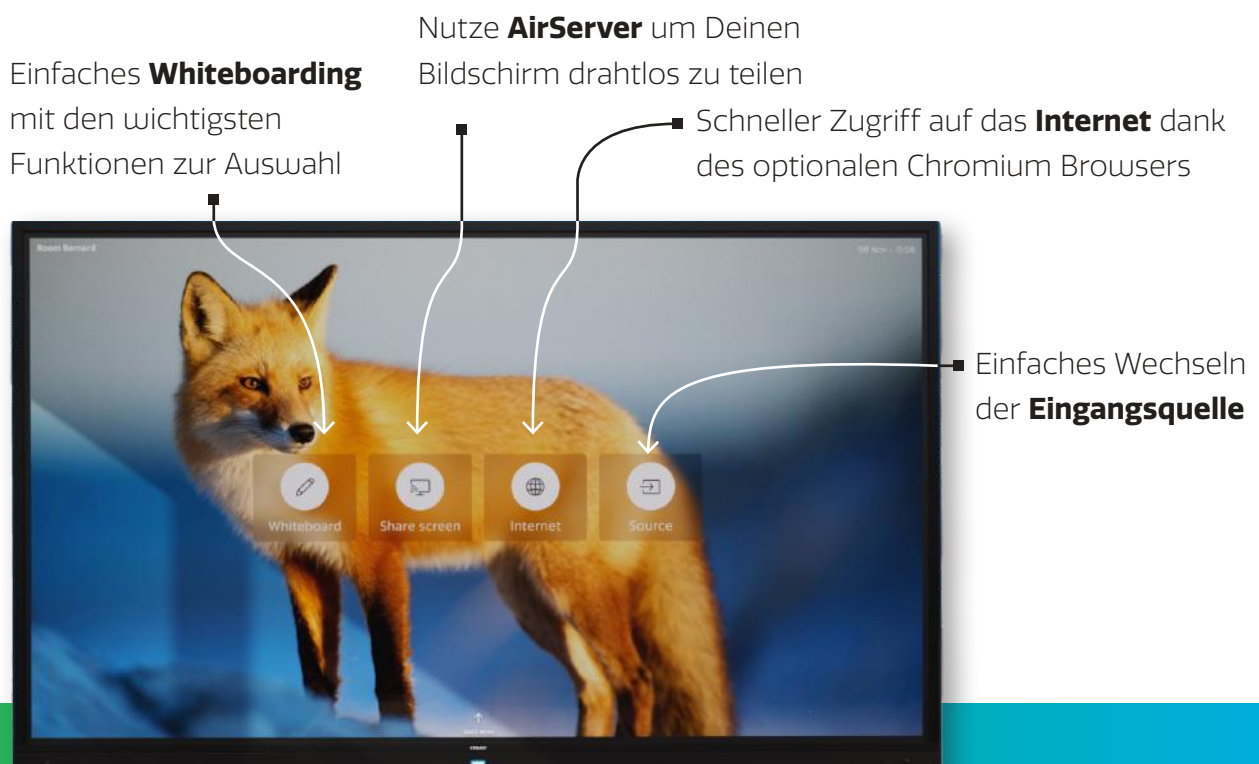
Nutze **AirServer** um Deinen Bildschirm drahtlos zu teilen

Einfaches **Whiteboarding** mit den wichtigsten Funktionen zur Auswahl

Schneller Zugriff auf das **Internet** dank des optionalen Chromium Browsers

Room Bernard

08 Nov - 15:08

Einfaches Wechseln der **Eingangsquelle**

Whiteboard

Share screen

Internet

Source

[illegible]